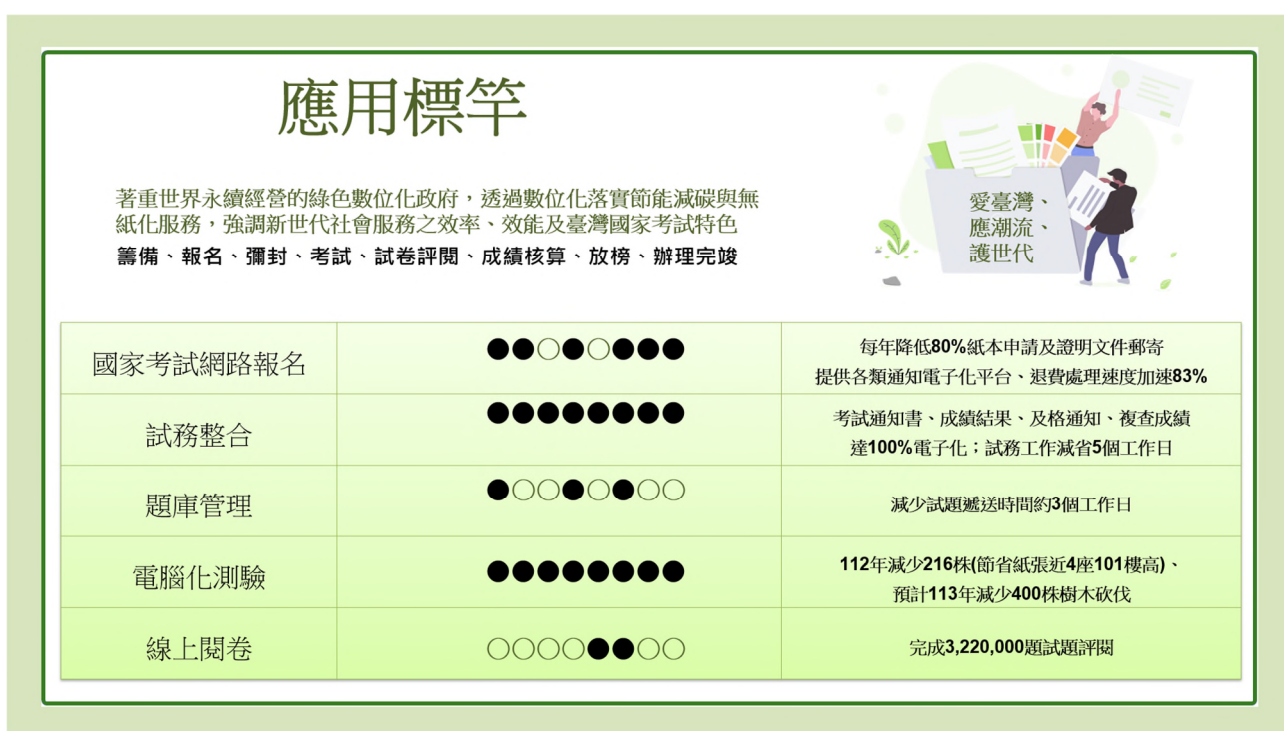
應用標竿

著重世界永續經營的綠色數位化政府，透過數位化落實節能減碳與無紙化服務，強調新世代社會服務之效率、效能及臺灣國家考試特色

籌備、報名、彌封、考試、試卷評閱、成績核算、放榜、辦理完竣

愛臺灣、
應潮流、
護世代

| 國家考試網路報名 | ●●○●○●●● | 每年降低80%紙本申請及證明文件郵寄<br>提供各類通知電子化平台、退費處理速度加速83% |
|---|---|---|
| 試務整合 | ●●●●●●●● | 考試通知書、成績結果、及格通知、複查成績達100%電子化；試務工作減省5個工作日 |
| 題庫管理 | ●○○●○●○○ | 減少試題遞送時間約3個工作日 |
| 電腦化測驗 | ●●●●●●●● | 112年減少216株(節省紙張近4座101樓高)、預計113年減少400株樹木砍伐 |
| 線上閱卷 | ○○○○●●○○ | 完成3,220,000題試題評閱 |